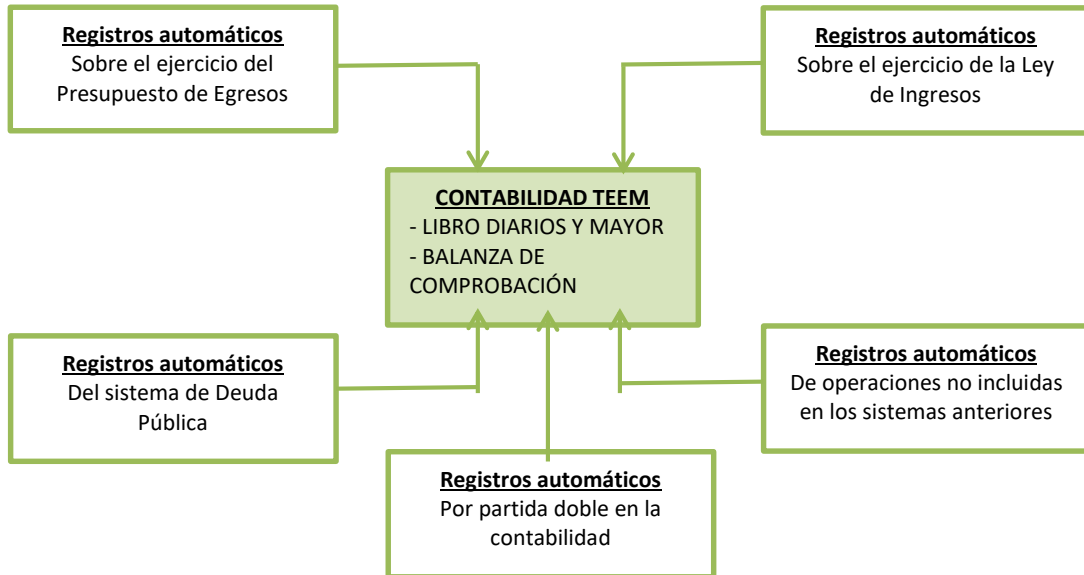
**Registros automáticos**
Sobre el ejercicio del Presupuesto de Egresos

**Registros automáticos**
Sobre el ejercicio de la Ley de Ingresos

**CONTABILIDAD TEEM**
- LIBRO DIARIOS Y MAYOR
- BALANZA DE COMPROBACIÓN

**Registros automáticos**
Del sistema de Deuda Pública

**Registros automáticos**
De operaciones no incluidas en los sistemas anteriores

**Registros automáticos**
Por partida doble en la contabilidad